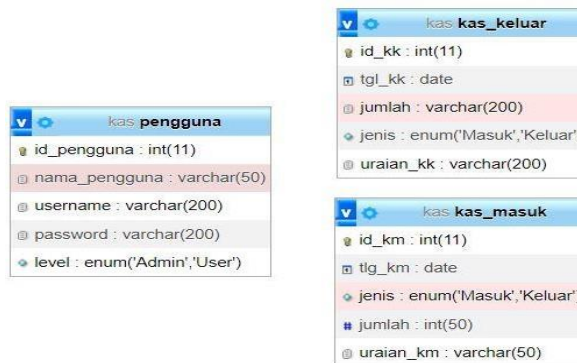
kas kas_keluar
id_kk : int(11)
tgl_kk : date
jumlah : varchar(200)
jenis : enum('Masuk','Keluar'
uraian_kk : varchar(200)

kas pengguna
id_pengguna : int(11)
nama_pengguna : varchar(50)
username : varchar(200)
password : varchar(200)
level : enum('Admin','User')

kas kas_masuk
id_km : int(11)
tlg_km : date
jenis : enum('Masuk','Keluar'
jumlah : int(50)
uraian_km : varchar(50)